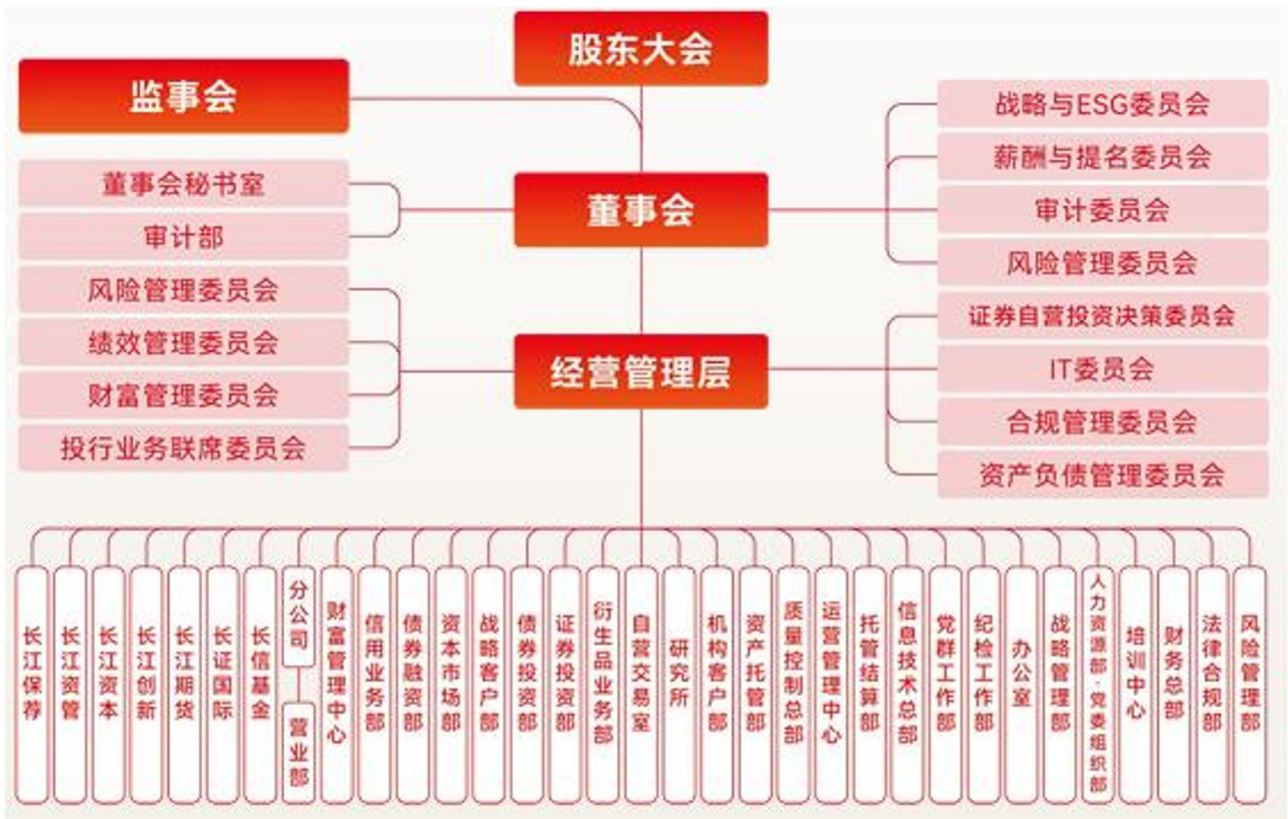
股东大会

监事会

董事会秘书室
审计部

董事会

战略与ESG委员会
薪酬与提名委员会
审计委员会
风险管理委员会

风险管理委员会
绩效管理委员会
财富管理委员会
投行业务联席委员会

经营管理层

证券自营投资决策委员会
IT委员会
合规管理委员会
资产负债管理委员会

长江保荐
长江资管
长江资本
长江创新
长江期货
长证国际
长信基金
分公司
营业部
财富管理中心
信用业务部
债券融资部
资本市场部
战略客户部
债券投资部
证券投资部
衍生品业务部
自营交易室
研究所
机构客户部
资产托管部
质量控制总部
运营管理中心
托管结算部
信息技术总部
党群工作部
纪检工作部
办公室
战略管理部
人力资源部·党委组织部
培训中心
财务总部
法律合规部
风险管理部